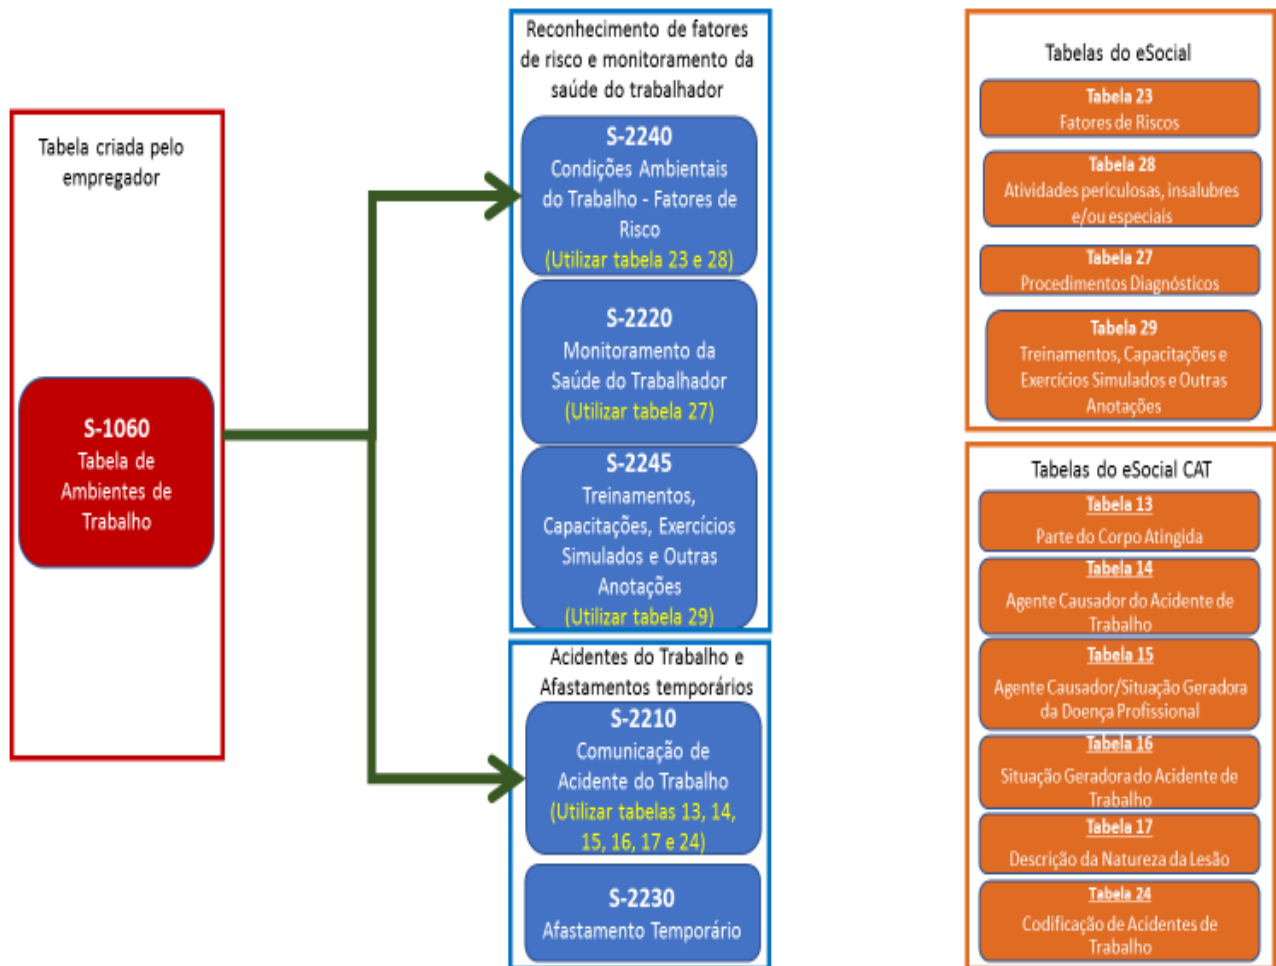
Tabela criada pelo empregador

S-1060
Tabela de Ambientes de Trabalho

Reconhecimento de fatores de risco e monitoramento da saúde do trabalhador

S-2240
Condições Ambientais do Trabalho - Fatores de Risco
(Utilizar tabela 23 e 28)

S-2220
Monitoramento da Saúde do Trabalhador
(Utilizar tabela 27)

S-2245
Treinamentos, Capacitações, Exercícios Simulados e Outras Anotações
(Utilizar tabela 29)

Acidentes do Trabalho e Afastamentos temporários

S-2210
Comunicação de Acidente do Trabalho
(Utilizar tabelas 13, 14, 15, 16, 17 e 24)

S-2230
Afastamento Temporário

Tabelas do eSocial

Tabela 23
Fatores de Riscos

Tabela 28
Atividades periculosas, insalubres e/ou especiais

Tabela 27
Procedimentos Diagnósticos

Tabela 29
Treinamentos, Capacitações e Exercícios Simulados e Outras Anotações

Tabelas do eSocial CAT

Tabela 13
Parte do Corpo Atingida

Tabela 14
Agente Causador do Acidente de Trabalho

Tabela 15
Agente Causador/Situação Geradora da Doença Profissional

Tabela 16
Situação Geradora do Acidente de Trabalho

Tabela 17
Descrição da Natureza da Lesão

Tabela 24
Codificação de Acidentes de Trabalho